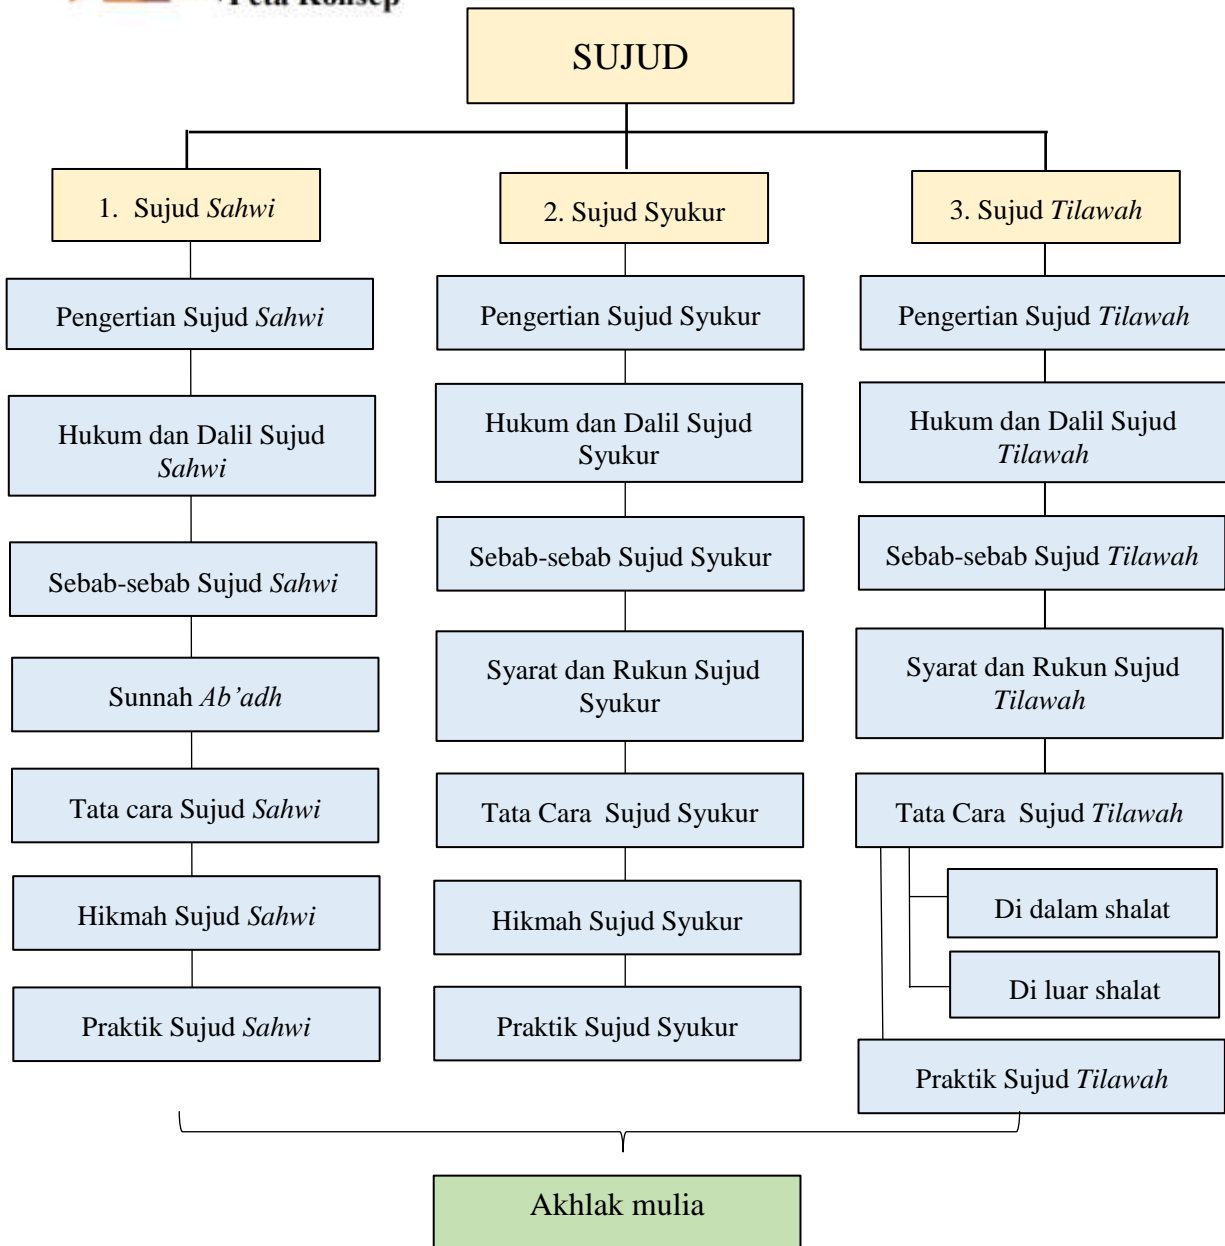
Peta Konsep

SUJUD

1. Sujud *Sahwi*

Pengertian Sujud *Sahwi*

Hukum dan Dalil Sujud *Sahwi*

Sebab-sebab Sujud *Sahwi*

Sunnah *Ab'adh*

Tata cara Sujud *Sahwi*

Hikmah Sujud *Sahwi*

Praktik Sujud *Sahwi*

2. Sujud Syukur

Pengertian Sujud Syukur

Hukum dan Dalil Sujud Syukur

Sebab-sebab Sujud Syukur

Syarat dan Rukun Sujud Syukur

Tata Cara Sujud Syukur

Hikmah Sujud Syukur

Praktik Sujud Syukur

3. Sujud *Tilawah*

Pengertian Sujud *Tilawah*

Hukum dan Dalil Sujud *Tilawah*

Sebab-sebab Sujud *Tilawah*

Syarat dan Rukun Sujud *Tilawah*

Tata Cara Sujud *Tilawah*

Di dalam shalat

Di luar shalat

Praktik Sujud *Tilawah*

Akhlak mulia